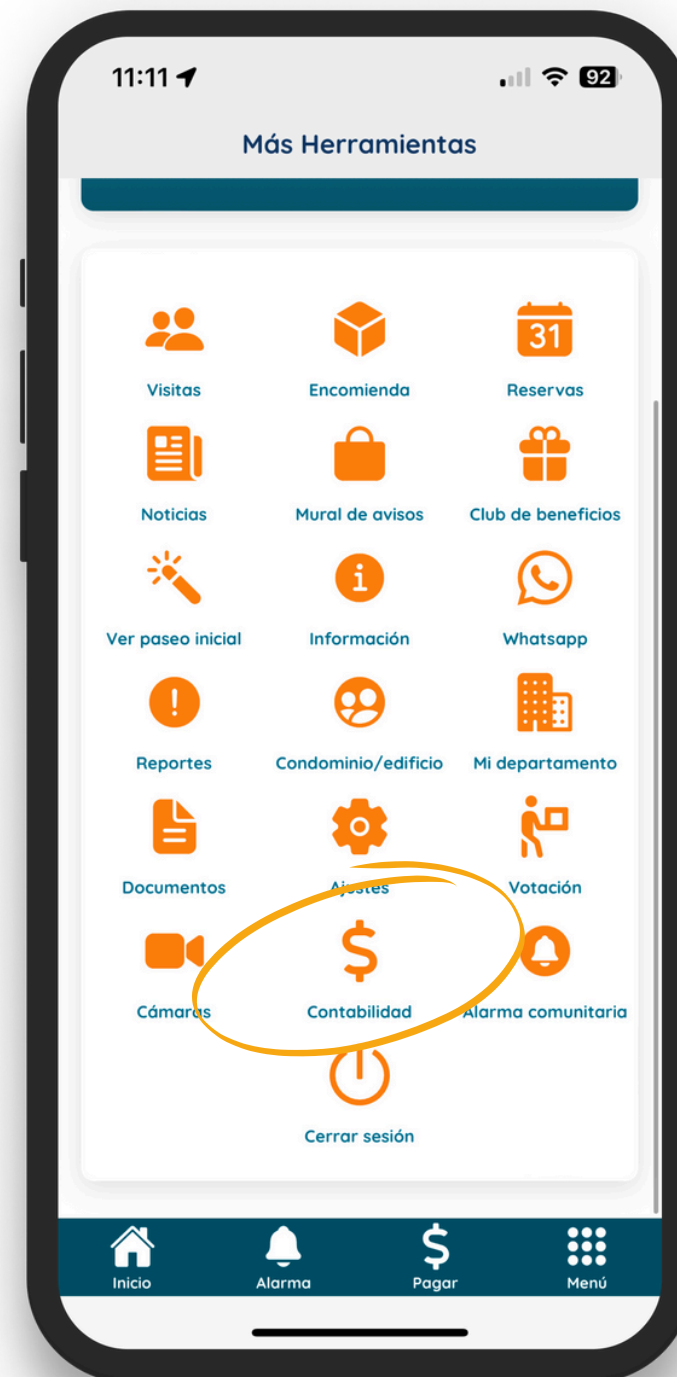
11:11

92

Más Herramientas

31

Visitas
Encomienda
Reservas

Noticias
Mural de avisos
Club de beneficios

Ver paseo inicial
Información
Whatsapp

Reportes
Condominio/edificio
Mi departamento

Documentos
Ajustes
Votación

Cámaras
Contabilidad
Alarma comunitaria

Cerrar sesión

Inicio
Alarma
Pagar
Menú